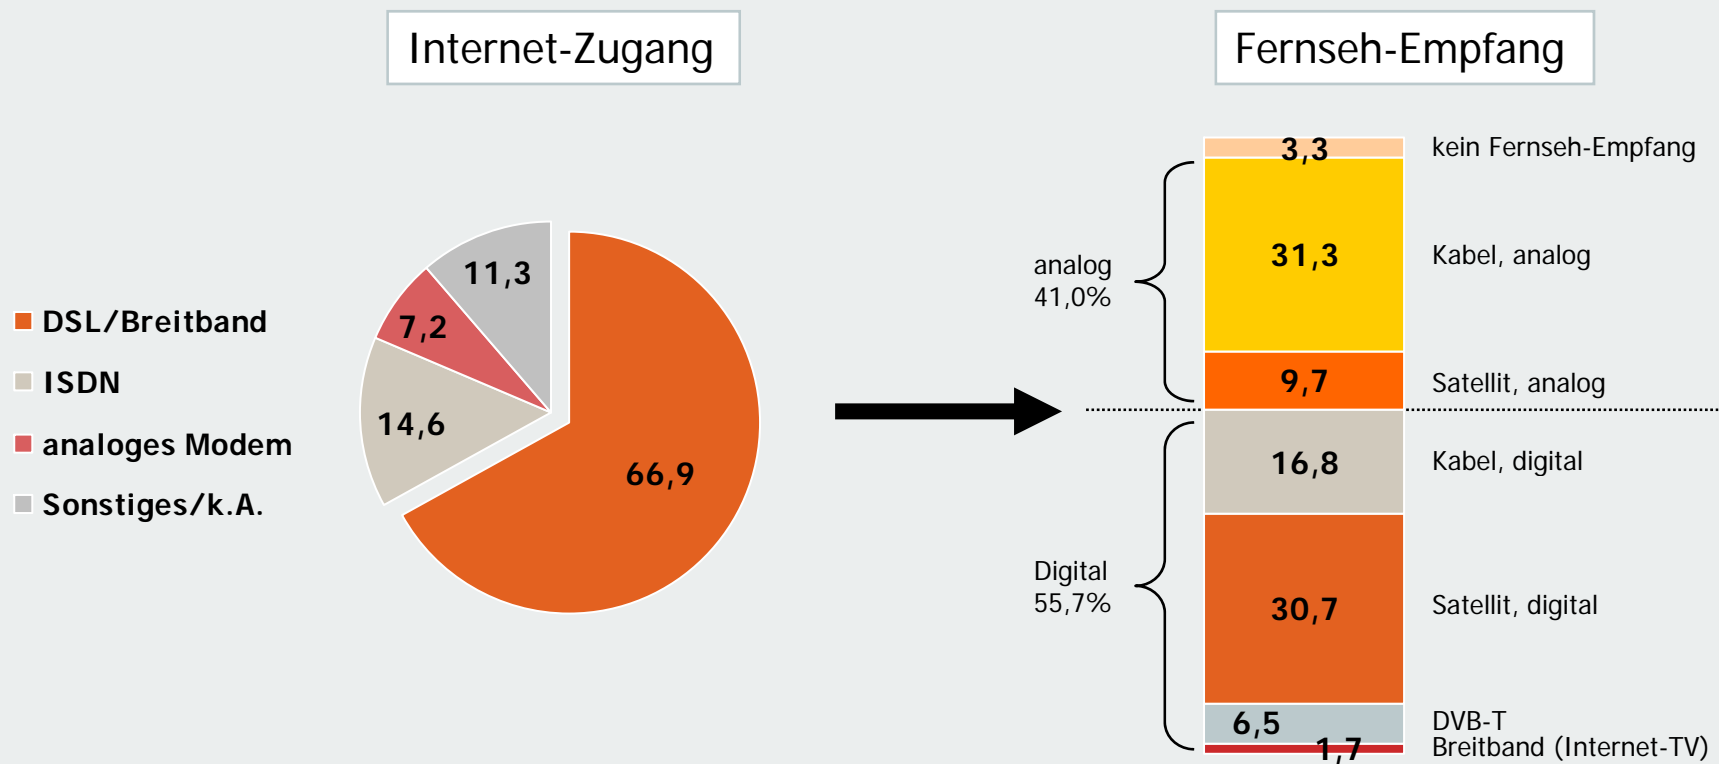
Internet-Zugang

DSL/Breitband
ISDN
analoges Modem
Sonstiges/k.A.

11,3
7,2
14,6
66,9

Fernseh-Empfang

3,3 kein Fernseh-Empfang
analog 41,0%
31,3 Kabel, analog
9,7 Satellit, analog
16,8 Kabel, digital
Digital 55,7%
30,7 Satellit, digital
6,5 DVB-T
1,7 Breitband (Internet-TV)